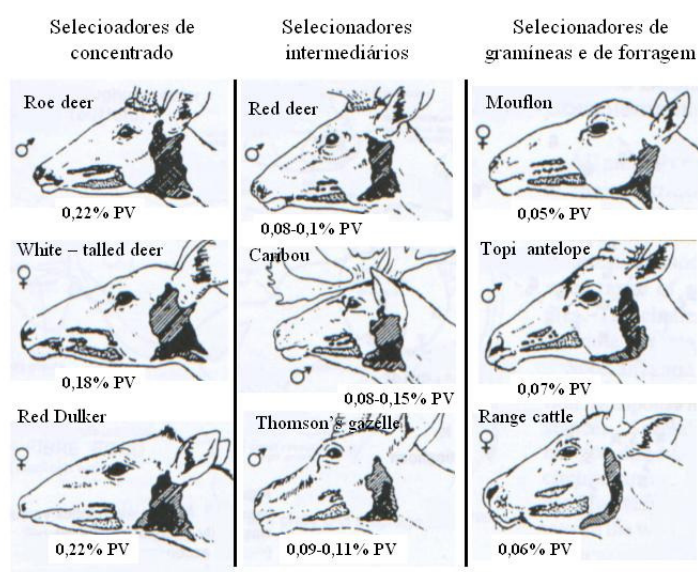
Selecioadores de concentrado

Roe deer
♂
0,22% PV

White – talled deer
♀
0,18% PV

Red Dulker
♀
0,22% PV

Selecionadores intermediários

Red deer
♂
0,08-0,1% PV

Caribou
♂
0,08-0,15% PV

Thomson's gazelle
♂
0,09-0,11% PV

Selecionadores de gramíneas e de forragem

Mouflon
♀
0,05% PV

Topi antelope
♂
0,07% PV

Range cattle
♀
0,06% PV